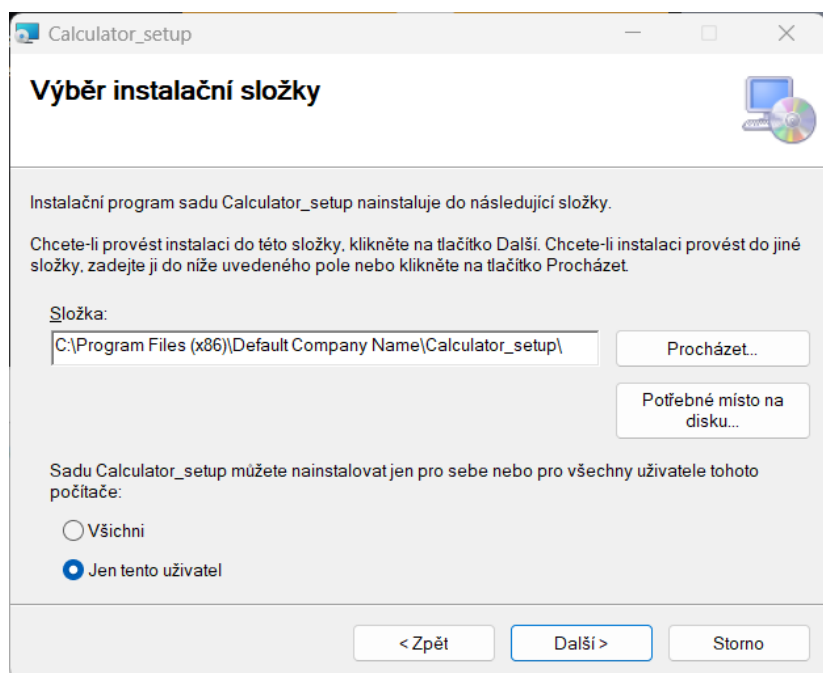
Calculator_setup

Výběr instalační složky

Instalační program sadu Calculator_setup nainstaluje do následující složky.

Chcete-li provést instalaci do této složky, klikněte na tlačítko Další. Chcete-li instalaci provést do jiné složky, zadejte ji do níže uvedeného pole nebo klikněte na tlačítko Procházet.

Složka:

C:\Program Files (x86)\Default Company Name\Calculator_setup\

Procházet...

Potřebné místo na disku...

Sadu Calculator_setup můžete nainstalovat jen pro sebe nebo pro všechny uživatele tohoto počítače:

Všichni

Jen tento uživatel

< Zpět

Další >

Storno